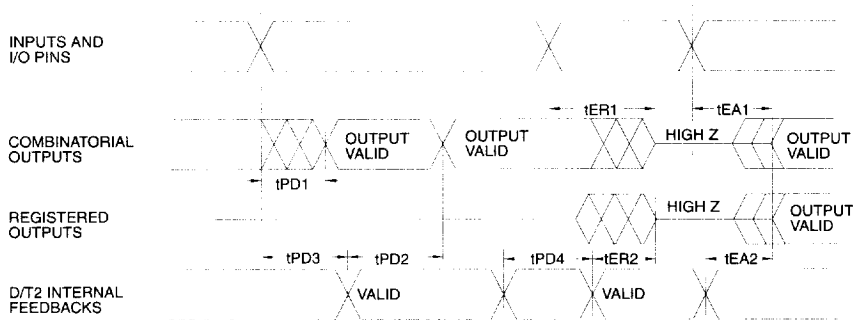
INPUTS AND I/O PINS

tER1

tEA1

COMBINATORIAL OUTPUTS

OUTPUT VALID

OUTPUT VALID

HIGH Z

OUTPUT VALID

tPD1

REGISTERED OUTPUTS

HIGH Z

OUTPUT VALID

tPD3

tPD2

tPD4

tER2

tEA2

D/T2 INTERNAL FEEDBACKS

VALID

VALID